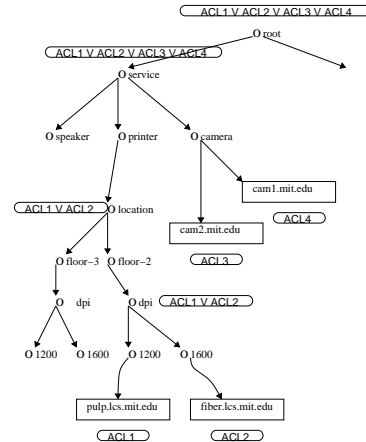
ACL1 V ACL2 V ACL3 V ACL4

O root

ACL1 V ACL2 V ACL3 V ACL4

O service

O speaker

O printer

O camera

cam1.mit.edu

ACL4

ACL1 V ACL2

O location

cam2.mit.edu

ACL3

O floor–3

O floor–2

O dpi

O dpi

ACL1 V ACL2

O 1200

O 1600

O 1200

O 1600

pulp.lcs.mit.edu

fiber.lcs.mit.edu

ACL1

ACL2